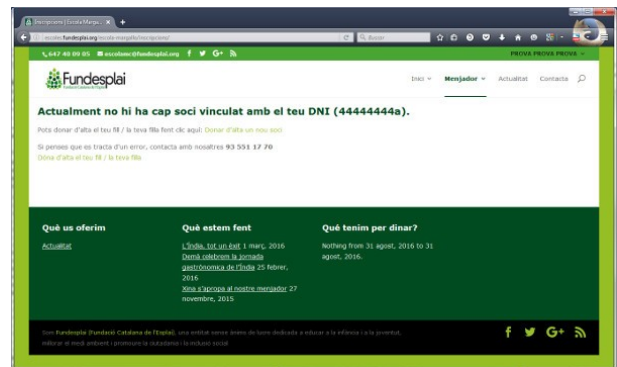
Inscripcions | Escola Marga... ×

escolanc.fundesplai.org/escola-margalla/inscripcions/

Buscar

647 48 09 05 escolanc@fundesplai.org

PROVA PROVA PROVA

Fundesplai

Inici Menjador Actualitat Contacte

Actualment no hi ha cap soci vinculat amb el teu DNI (44444444a).

Pots donar d'alta el teu fil / la teva filla fent clic aquí: Donar d'alta un nou soci

Si penses que es tracta d'un error, contacta amb nosaltres 93 551 17 70
Dóna d'alta el teu fil / la teva filla

Què us oferim

Actualitat

Què estem fent

L'Índia, tot un èxit 1 març, 2016
Demà celebrem la jornada gastronòmica de l'Índia 25 febrer, 2016
Xina s'apropa al nostre menjador 27 novembre, 2015

Què tenim per dinar?

Nothing from 31 agost, 2016 to 31 agost, 2016.

Som Fundesplai (Fundació Catalana de l'Esplai), una entitat sense ànims de lucre dedicada a educar a la infància i la joventut, millorar el medi ambient i promoure la ciutadania i la inclusió social.